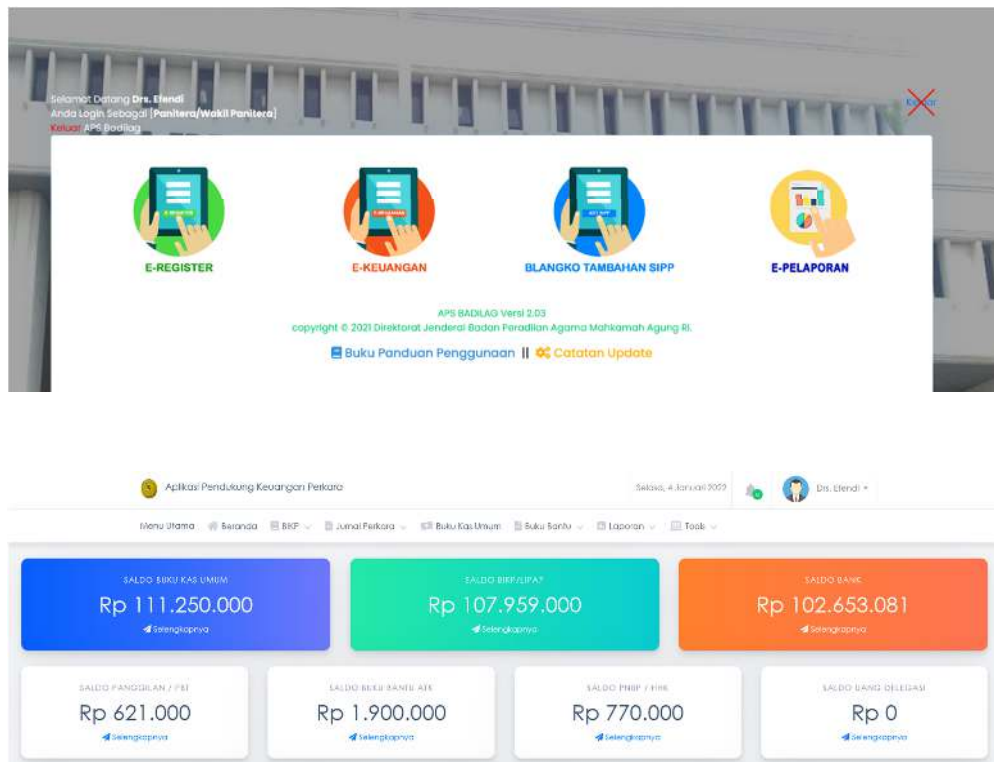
Selamat Datang **Drs. Efendi**
Anda Login Sebagai [**Panitera/Wakil Panitera**]
Keluar APS Badilag

Keluar

E-REGISTER

E-KEUANGAN

BLANGKO TAMBAHAN SIPP

E-PELAPORAN

APS BADILAG Versi 2.03
copyright © 2021 Direktorat Jenderal Badan Peradilan Agama Mahkamah Agung RI.

Buku Panduan Penggunaan || Catatan Update

Aplikasi Pendukung Keuangan Perkara

Selasa, 4 Januari 2022

Drs. Efendi

Menu Utama Beranda BIKP Jurnal Perkara Buku Kas Umum Buku Bantu Laporan Tools

SALDO BUKU KAS UMUM
Rp 111.250.000
Selengkapnya

SALDO BIKP/LIPA7
Rp 107.959.000
Selengkapnya

SALDO BANK
Rp 102.653.081
Selengkapnya

SALDO PANGGILAN / PBT
Rp 621.000
Selengkapnya

SALDO BUKU BANTU ATK
Rp 1.900.000
Selengkapnya

SALDO PNBP / HHK
Rp 770.000
Selengkapnya

SALDO BANG DELEGASI
Rp 0
Selengkapnya